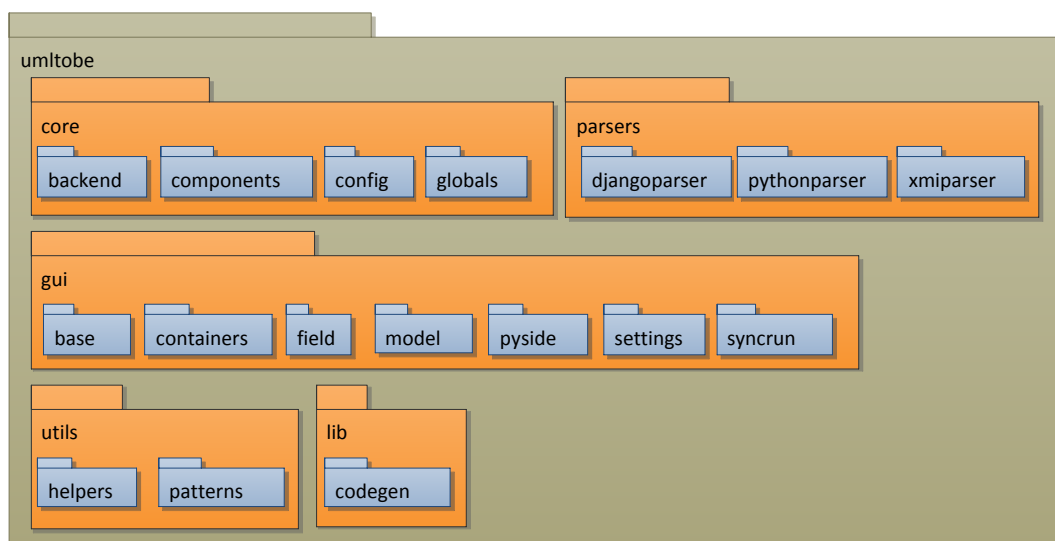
umltobe

core

backend

components

config

globals

parsers

djangoparser

pythonparser

xmiparser

gui

base

containers

field

model

pyside

settings

syncrun

utils

helpers

patterns

lib

codegen